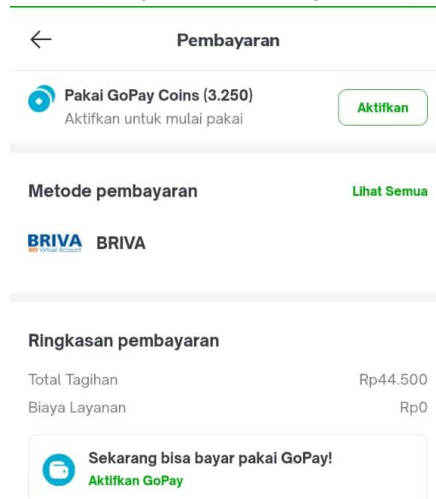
Pembayaran

Pakai GoPay Coins (3.250)
Aktifkan untuk mulai pakai

Aktifkan

Metode pembayaran

Lihat Semua

BRIVA
BRI Virtual Account
BRIVA

Ringkasan pembayaran

Total Tagihan Rp44.500

Biaya Layanan Rp0

Sekarang bisa bayar pakai GoPay!
Aktifkan GoPay